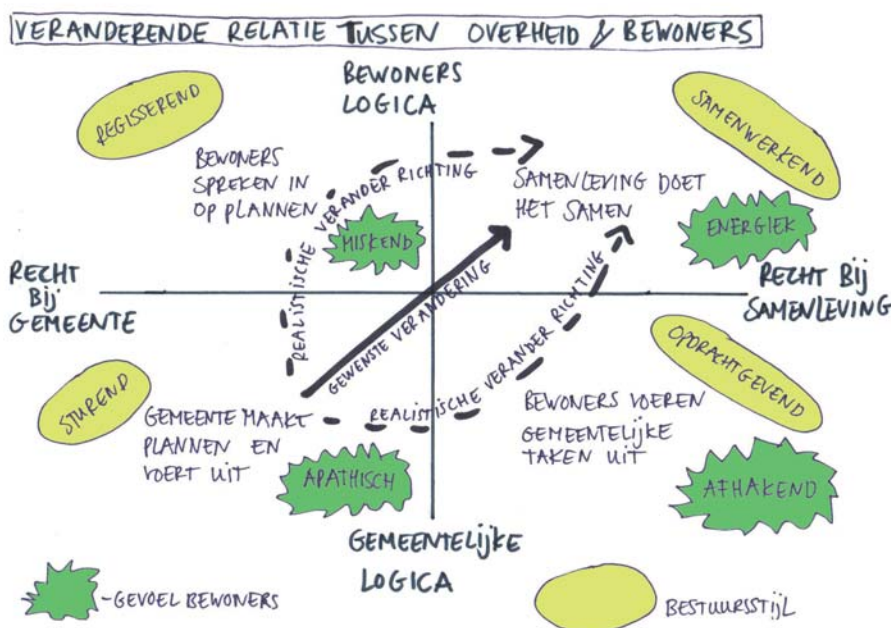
VERANDERENDE RELATIE TUSSEN OVERHEID & BEWONERS

BEWONERS LOGICA

REGISSEREND

SAMENWERKEND

BEWONERS SPREKEN IN OP PLANNEN

REALISTISCHE VERANDER RICHTING

SAMENLEVING DOET HET SAMEN

MISKEND

ENERGIEK

RECHT BIJ GEMEENTE

GEWENSTE VERANDERING

REALISTISCHE VERANDER RICHTING

RECHT BIJ SAMENLEVING

OPDRACHTGEVEND

STUREND

GEMEENTE MAAKT PLANNEN EN VOERT UIT

BEWONERS VOEREN GEMEENTELIJKE TAKEN UIT

APATHISCH

AFHAKEND

GEMEENTELIJKE LOGICA

- GEVOEL BEWONERS

BESTUURSSTIJL